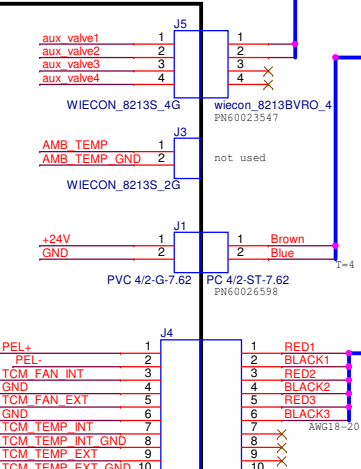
J5
aux_valve1 1
aux_valve2 2
aux_valve3 3
aux_valve4 4
1
2
3
4
WIECON_8213S_4G
wiecon_8213BVRO_4
PN60023547

J3
AMB_TEMP 1
AMB_TEMP_GND 2
not used
WIECON_8213S_2G

J1
+24V 1
GND 2
1 Brown
2 Blue
PVC 4/2-G-7.62
PC 4/2-ST-7.62
PN60026598
T=4

J4
PEL+ 1
PEL- 2
TCM_FAN_INT 3
GND 4
TCM_FAN_EXT 5
GND 6
TCM_TEMP_INT 7
TCM_TEMP_INT_GND 8
TCM_TEMP_EXT 9
TCM_TEMP_EXT_GND 10
1 RED1
2 BLACK1
3 RED2
4 BLACK2
5 RED3
6 BLACK3
7
8
9
10
AWG18-20